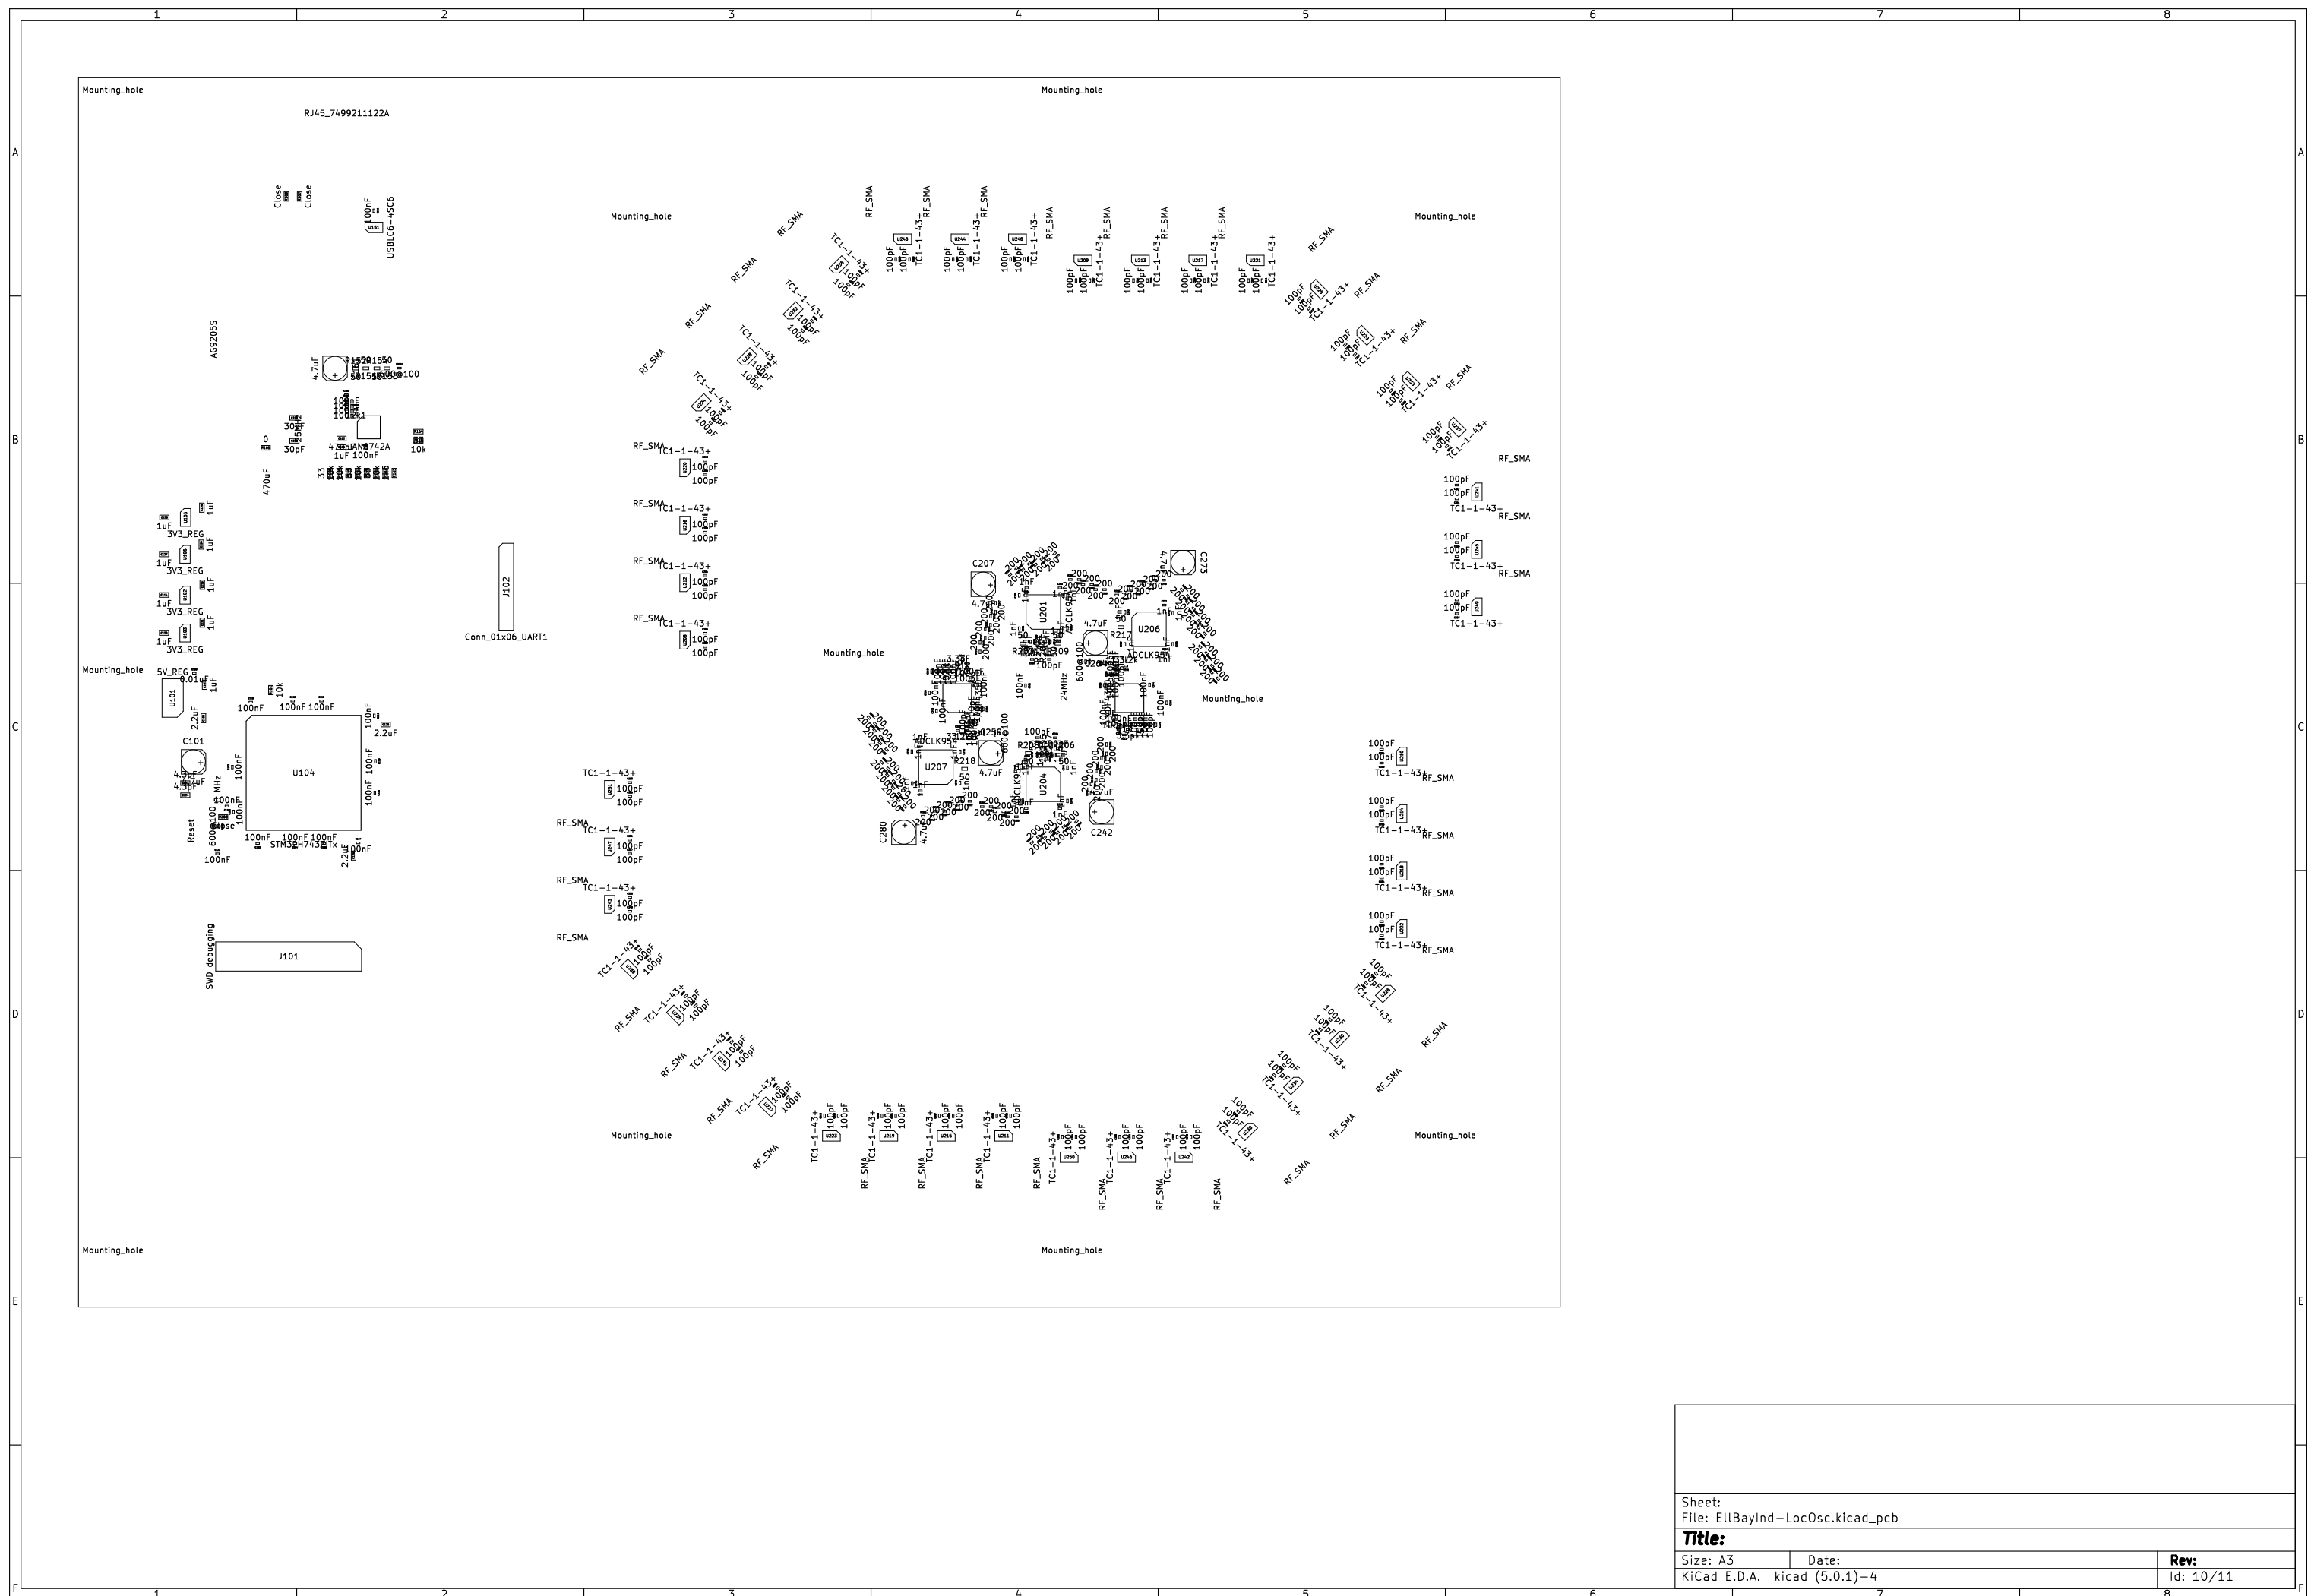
1 2 3 4 5 6 7 8

A

B

C

D

E

F

Mounting_hole

Mounting_hole

RJ45_7499211122A

Close Close

100nF

USBLC6-4SC6

Mounting_hole

Mounting_hole

RF_SMA

AG9205S

4.7uF

100

30pF

30pF

10k

470uF

1uF

3V3_REG

1uF

3V3_REG

1uF

3V3_REG

1uF

3V3_REG

Mounting_hole

5V_REG

0.01uF

1uF

10k

100nF 100nF 100nF

U101

2.2uF

C101

4.3pF

4.3pF

MHz

U104

100nF

2.2uF

Reset

100nF

100nF 100nF 100nF

STM32H743ZITx

2.2uF

100nF

100nF

J102

Conn_01x06_UART1

SWD debugging

J101

RF_SMA

TC1-1-43+

100pF

100pF

C207

4.7uF

U201

C273

U206

R217

4.7uF

24MHz

Mounting_hole

Mounting_hole

U207

R218

4.7uF

U204

C280

C242

RF_SMA

TC1-1-43+

Mounting_hole

Mounting_hole

Mounting_hole

Mounting_hole

Sheet:
File: EllBayInd-LocOsc.kicad_pcb

Title:

Size: A3
Date:
Rev:

KiCad E.D.A. kicad (5.0.1)-4
Id: 10/11